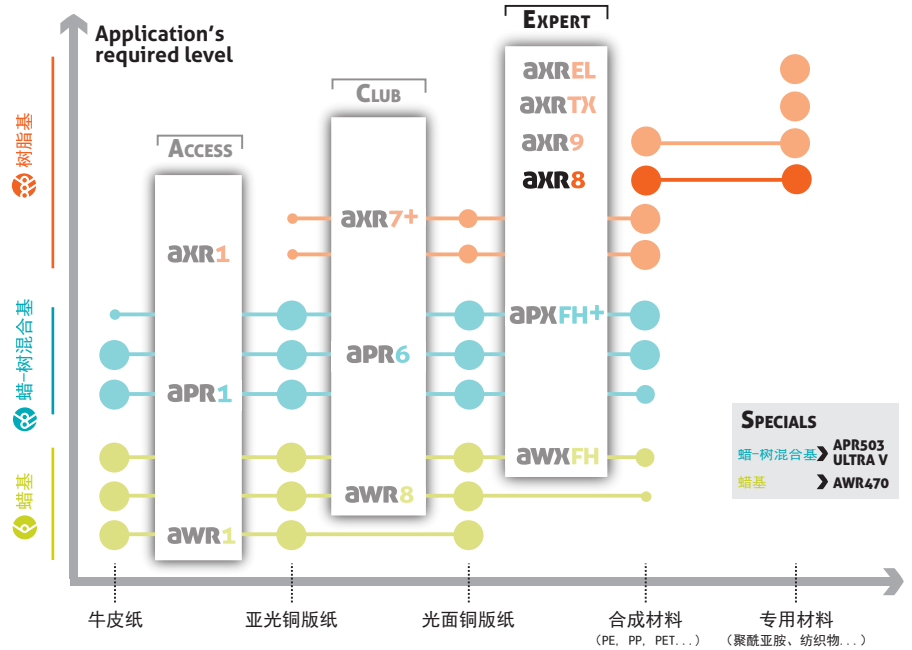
Application's required level

ACCESS

CLUB

EXPERT

树脂基

蜡-树混合基

蜡基

aXR1

aPR1

aWR1

aXR7+

aPR6

aWR8

aXREL

aXRTX

aXR9

aXR8

aPXFH+

aWXFH

SPECIALS

蜡-树混合基 APR503 ULTRA V

蜡基 AWR470

牛皮纸

亚光铜版纸

光面铜版纸

合成材料
（PE，PP，PET...）

专用材料
（聚酰亚胺、纺织物...）